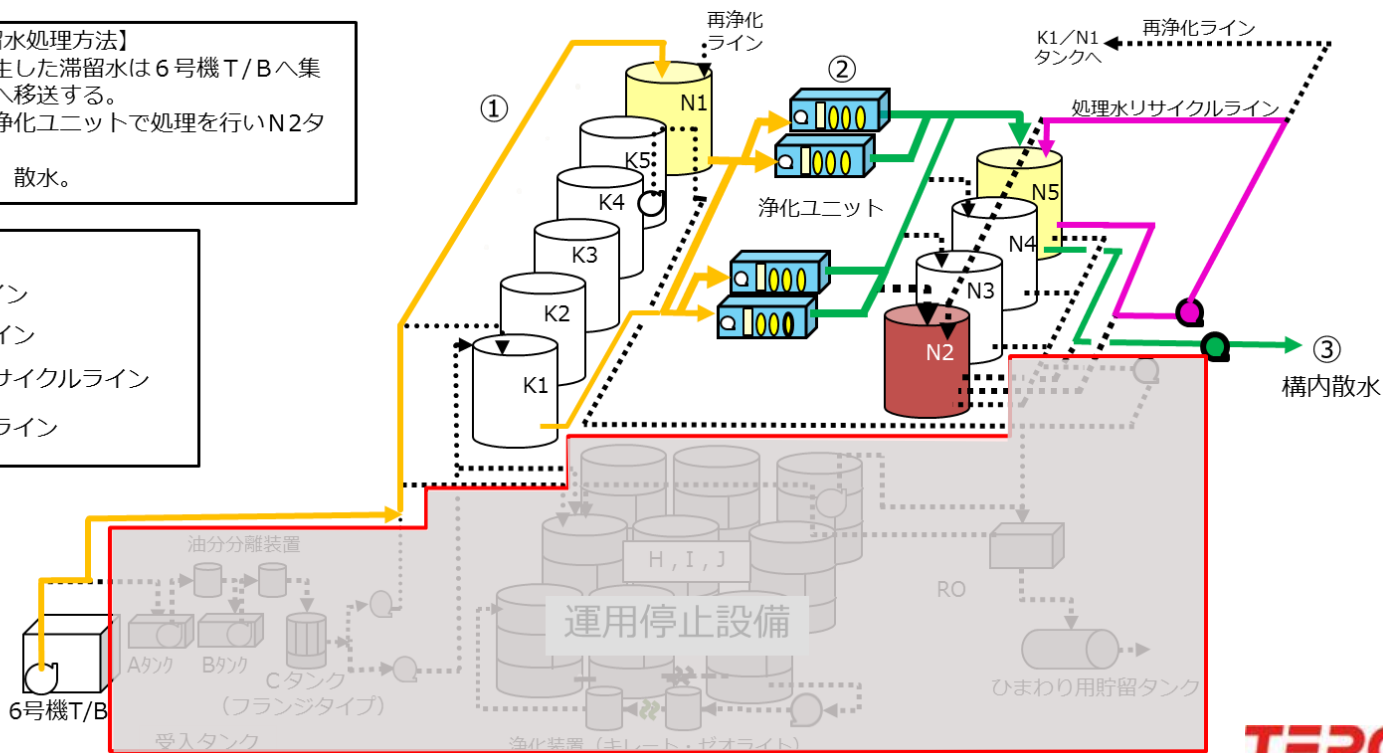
留水処理方法】
注した滞留水は6号機T/Bへ集
へ移送する。
浄化ユニットで処理を行いN2タ
散水。

イン
イン
サイクルライン
ライン

再浄化ライン
N1
K5
K4
K3
K2
K1
①
②
浄化ユニット
K1/N1タンクへ
再浄化ライン
処理水リサイクルライン
N5
N4
N3
N2
③
構内散水
H,I,J
油分分離装置
Aタンク
Bタンク
Cタンク
(フランジタイプ)
受入タンク
運用停止設備
RO
ひまわり用貯留タンク
浄化装置(キレート・ゼオライト)
6号機T/B
TEPC